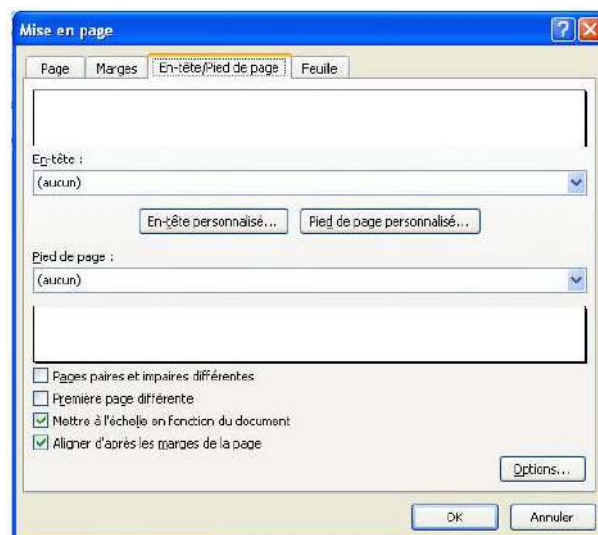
Mise en page

Page | Marges | En-tête/Pied de page | Feuille

En-tête :
(aucun)

En-tête personnalisé... | Pied de page personnalisé...

Pied de page :
(aucun)

Pages paires et impaires différentes
Première page différente
Mettre à l'échelle en fonction du document
Aligner d'après les marges de la page

Options...

OK | Annuler